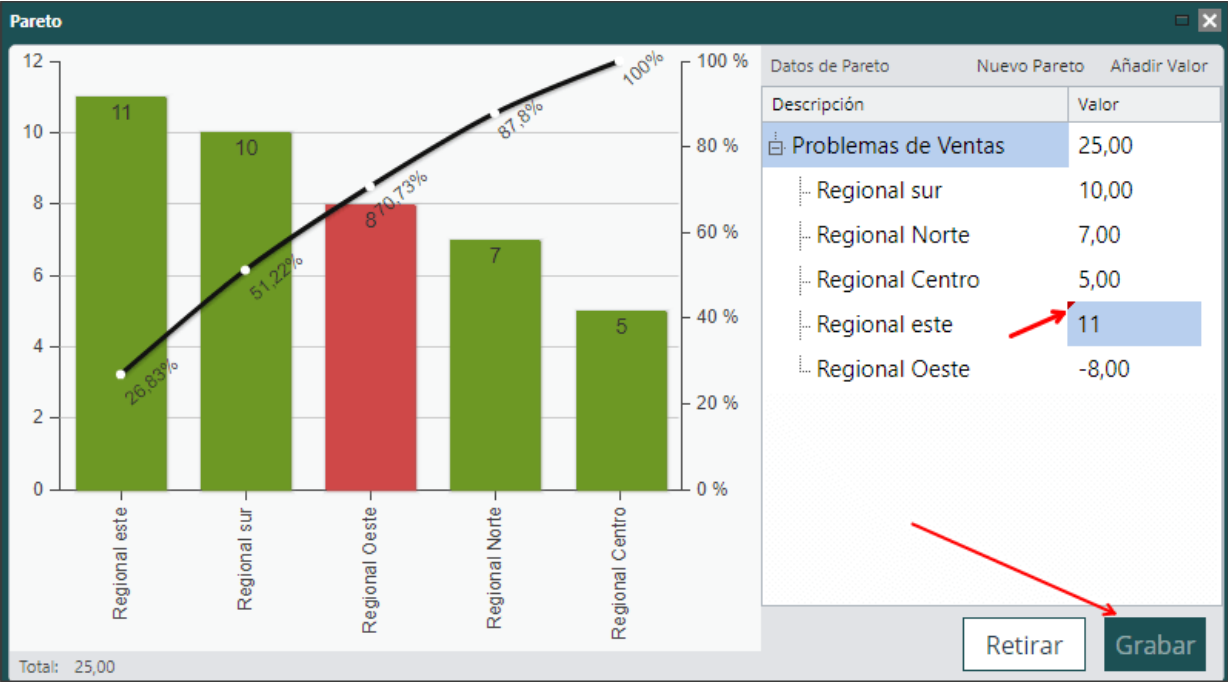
Pareto

12
10
8
6
4
2
0

100 %
80 %
60 %
40 %
20 %
0 %

11
10
8
7
5

26,83%
51,22%
70,73%
87,8%
100%

Regional este
Regional sur
Regional Oeste
Regional Norte
Regional Centro

Total: 25,00

Datos de Pareto    Nuevo Pareto    Añadir Valor

| Descripción | Valor |
|---|---|
| Problemas de Ventas | 25,00 |
| Regional sur | 10,00 |
| Regional Norte | 7,00 |
| Regional Centro | 5,00 |
| Regional este | 11 |
| Regional Oeste | -8,00 |

Retirar    Grabar